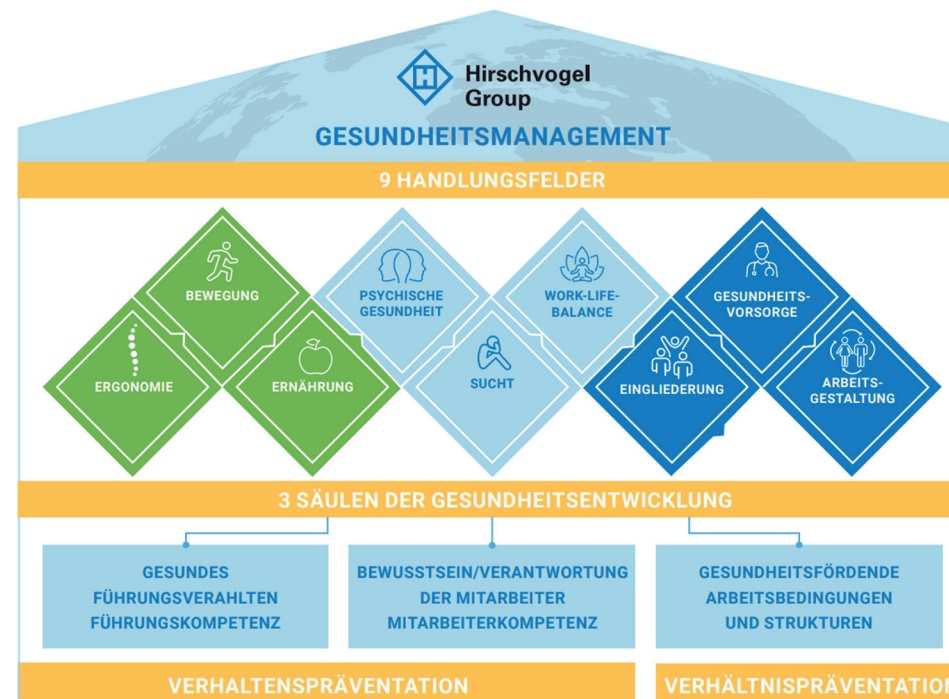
Hirschvogel Group

GESUNDHEITSMANAGEMENT

9 HANDLUNGSFELDER

BEWEGUNG

ERGONOMIE

ERNÄHRUNG

PSYCHISCHE GESUNDHEIT

SUCHT

WORK-LIFE-BALANCE

GESUNDHEITS-VORSORGE

EINGLIEDERUNG

ARBEITS-GESTALTUNG

3 SÄULEN DER GESUNDHEITSENTWICKLUNG

GESUNDES FÜHRUNGSVERAHLTEN FÜHRUNGSKOMPETENZ

BEWUSSTSEIN/VERANTWORTUNG DER MITARBEITER MITARBEITERKOMPETENZ

GESUNDHEITSFÖRDENDE ARBEITSBEDINGUNGEN UND STRUKTUREN

VERHALTENSPRÄVENTATION

VERHÄLTNISPRÄVENTATIO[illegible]